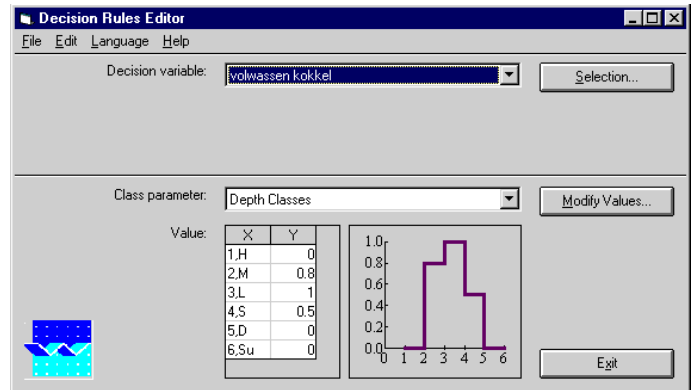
Decision Rules Editor

File Edit Language Help

Decision variable: volwassen kokkel

Selection...

Class parameter: Depth Classes

Modify Values...

Value:

| X | Y |
|---|---|
| 1,H | 0 |
| 2,M | 0.8 |
| 3,L | 1 |
| 4,S | 0.5 |
| 5,D | 0 |
| 6,Su | 0 |

1.0
0.8
0.6
0.4
0.2
0.0
0 1 2 3 4 5 6

Exit